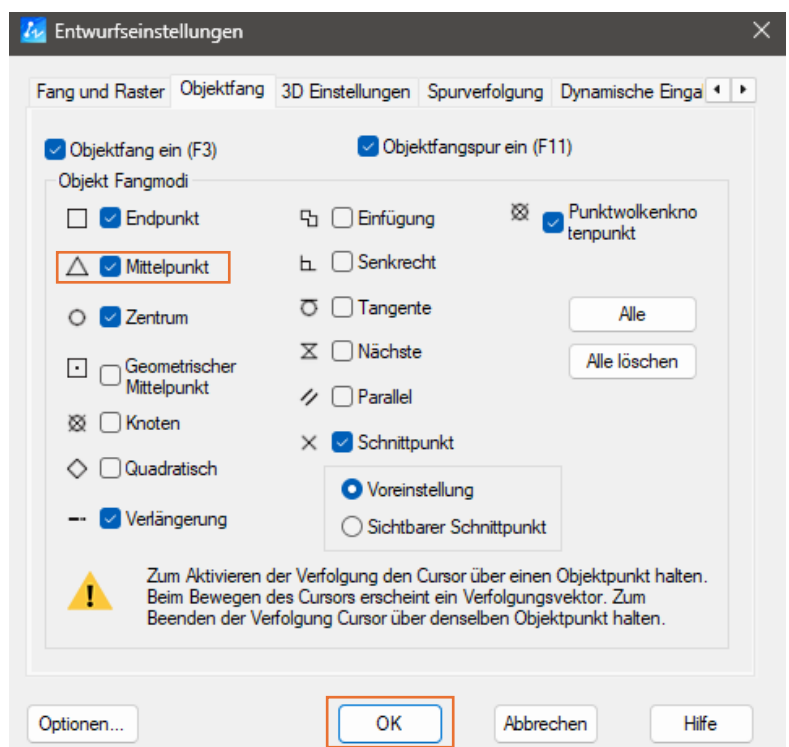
Entwurfseinstellungen

Fang und Raster | Objektfang | 3D Einstellungen | Spurverfolgung | Dynamische Einga

Objektfang ein (F3)

Objektfangspur ein (F11)

Objekt Fangmodi

Endpunkt

Mittelpunkt

Zentrum

Geometrischer Mittelpunkt

Knoten

Quadratisch

Verlängerung

Einfügung

Senkrecht

Tangente

Nächste

Parallel

Schnittpunkt

Voreinstellung

Sichtbarer Schnittpunkt

Punktwolkenknotenpunkt

Alle

Alle löschen

Zum Aktivieren der Verfolgung den Cursor über einen Objektpunkt halten. Beim Bewegen des Cursors erscheint ein Verfolgungsvektor. Zum Beenden der Verfolgung Cursor über denselben Objektpunkt halten.

Optionen...

OK

Abbrechen

Hilfe